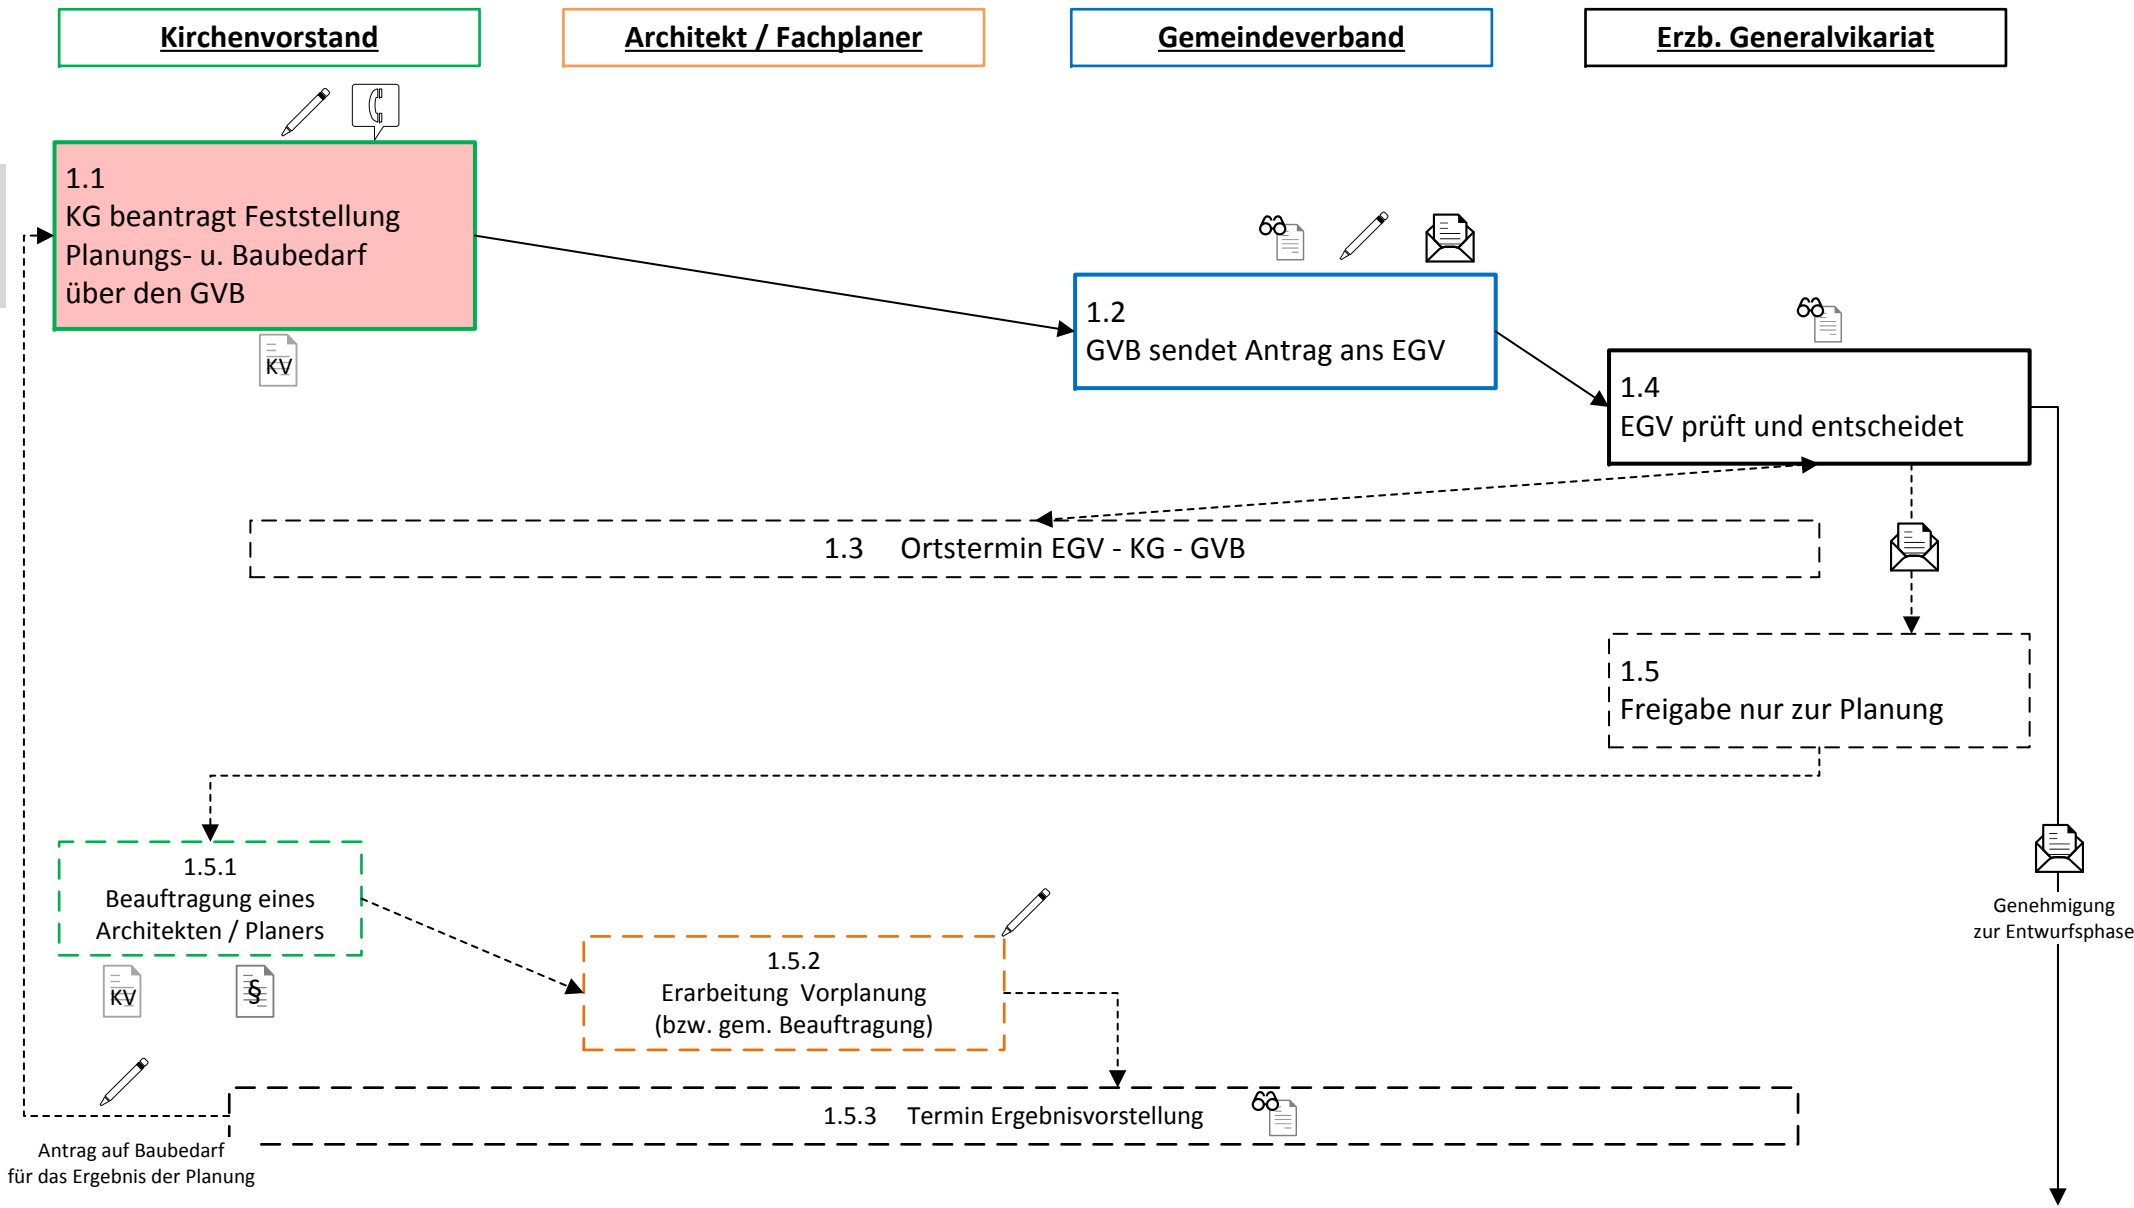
Kirchenvorstand

Architekt / Fachplaner

Gemeindeverband

Erzb. Generalvikariat

1.1
KG beantragt Feststellung Planungs- u. Baubedarf über den GVB

KV

1.2
GVB sendet Antrag ans EGV

1.4
EGV prüft und entscheidet

1.3 Ortstermin EGV - KG - GVB

1.5
Freigabe nur zur Planung

Genehmigung zur Entwurfsphase

1.5.1
Beauftragung eines Architekten / Planers

KV

§

1.5.2
Erarbeitung Vorplanung (bzw. gem. Beauftragung)

1.5.3 Termin Ergebnisvorstellung

Antrag auf Baubedarf für das Ergebnis der Planung